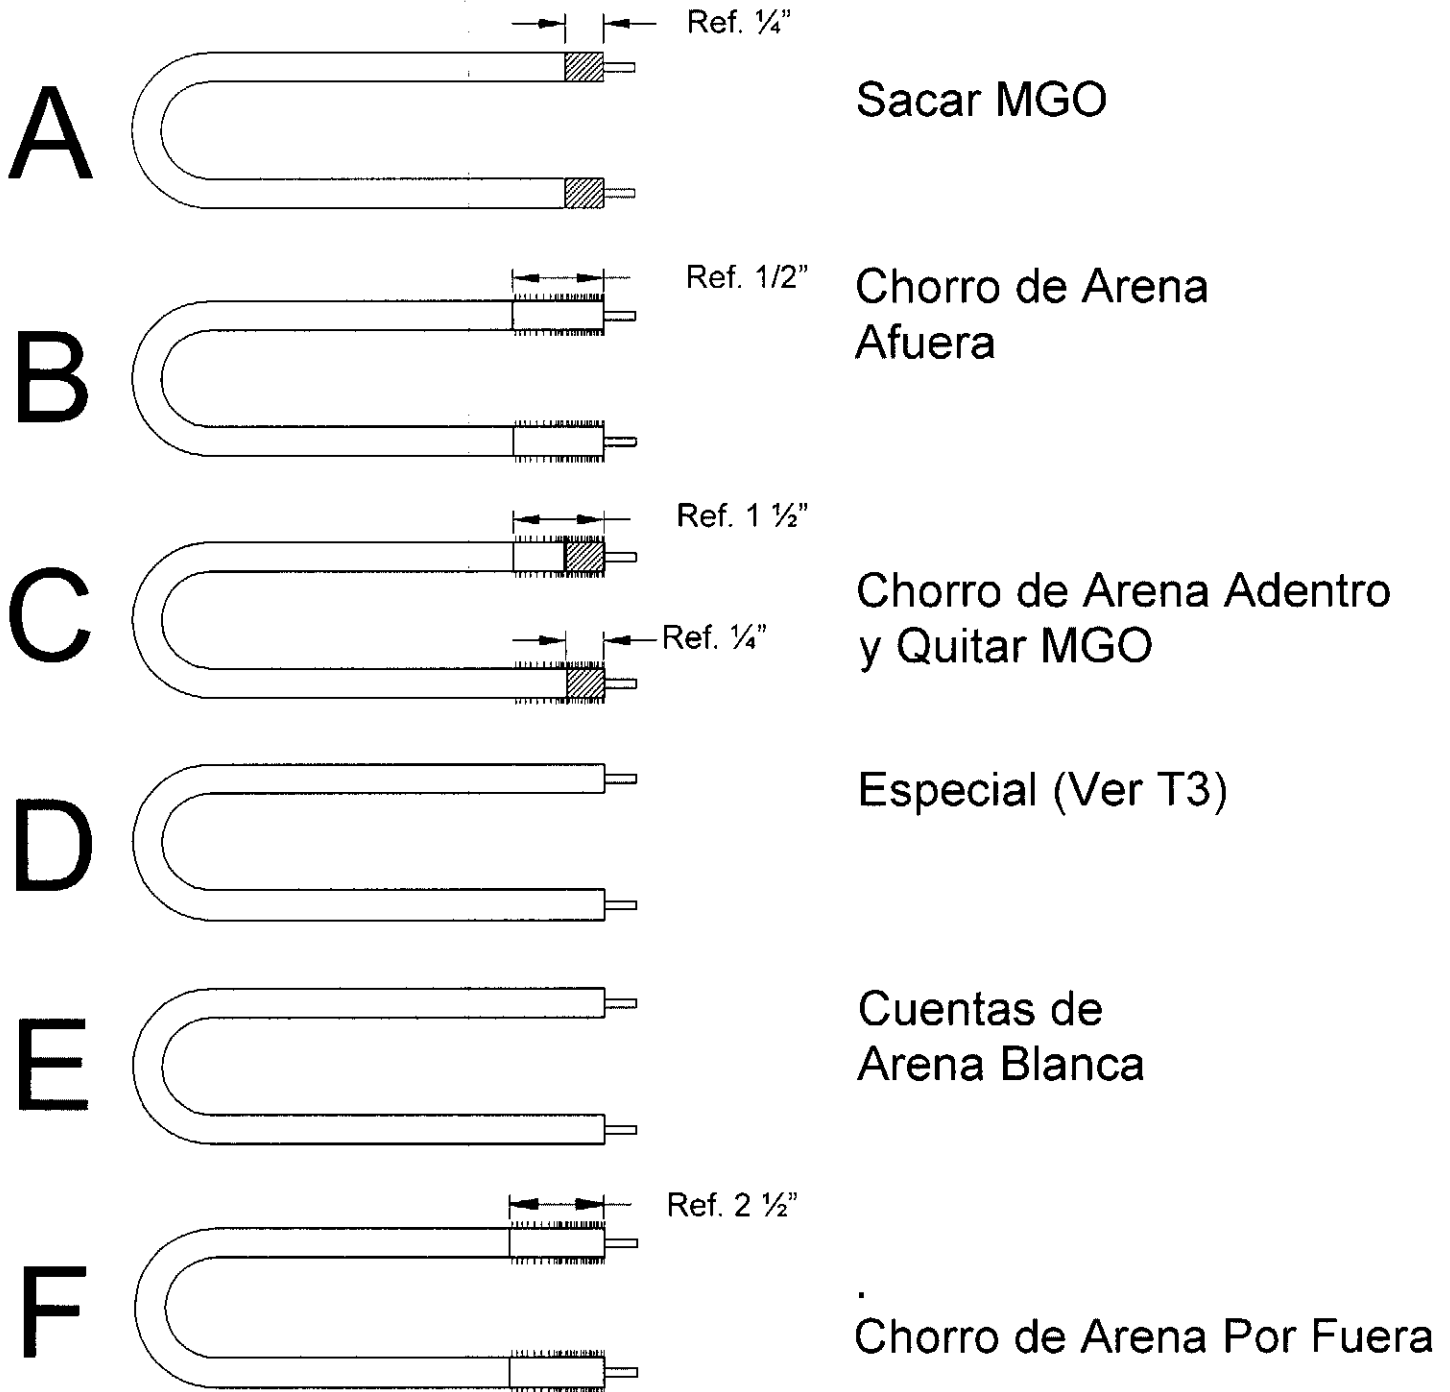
Ref. ¼"

A

Sacar MGO

Ref. 1/2"

B

Chorro de Arena Afuera

Ref. 1 ½"

C

Ref. ¼"

Chorro de Arena Adentro y Quitar MGO

D

Especial (Ver T3)

E

Cuentas de Arena Blanca

Ref. 2 ½"

F

.
Chorro de Arena Por Fuera